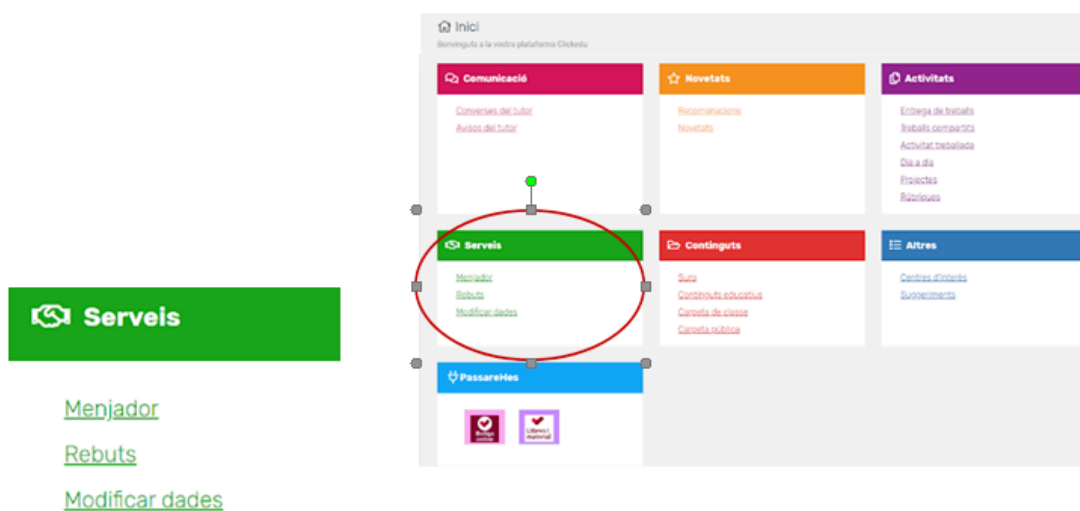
Serveis

Menjador

Rebuts

Modificar dades

Inici

Benvinguts a la vostra plataforma Clickedu

Comunicació

Converses del tutor
Avisos del tutor

Novetats

Recomanacions
Novetats

Activitats

Entrega de treballs
Treballs compartits
Activitat treballada
Dia a dia
Projectes
Rúbriques

Serveis

Menjador
Rebuts
Modificar dades

Continguts

Suro
Continguts educatius
Carpeta de classe
Carpeta pública

Altres

Centres d'interès
Suggeriments

PassareHes

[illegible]

Llibres i material